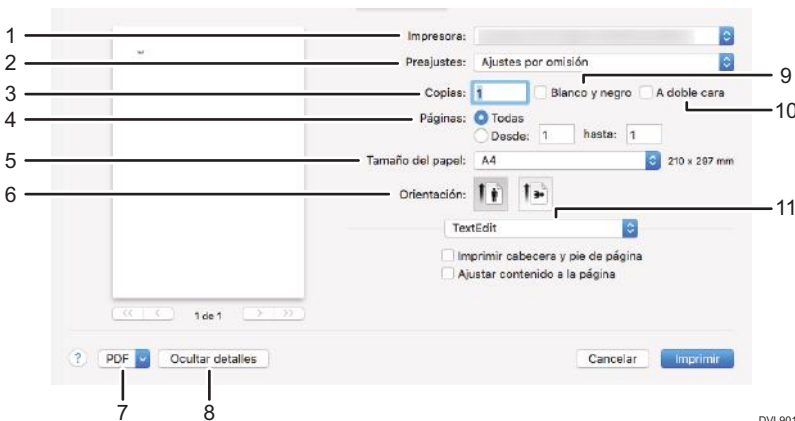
1
2
3
4
5
6

Impresora:
Preajustes: Ajustes por omisión
Copias: 1
Blanco y negro
A doble cara
Páginas: Todas
Desde: 1 hasta: 1
Tamaño del papel: A4 210 x 297 mm
Orientación:
TextEdit
Imprimir cabecera y pie de página
Ajustar contenido a la página

9
10
11

1 de 1

?
PDF
Ocultar detalles
Cancelar
Imprimir

7
8

DVL901